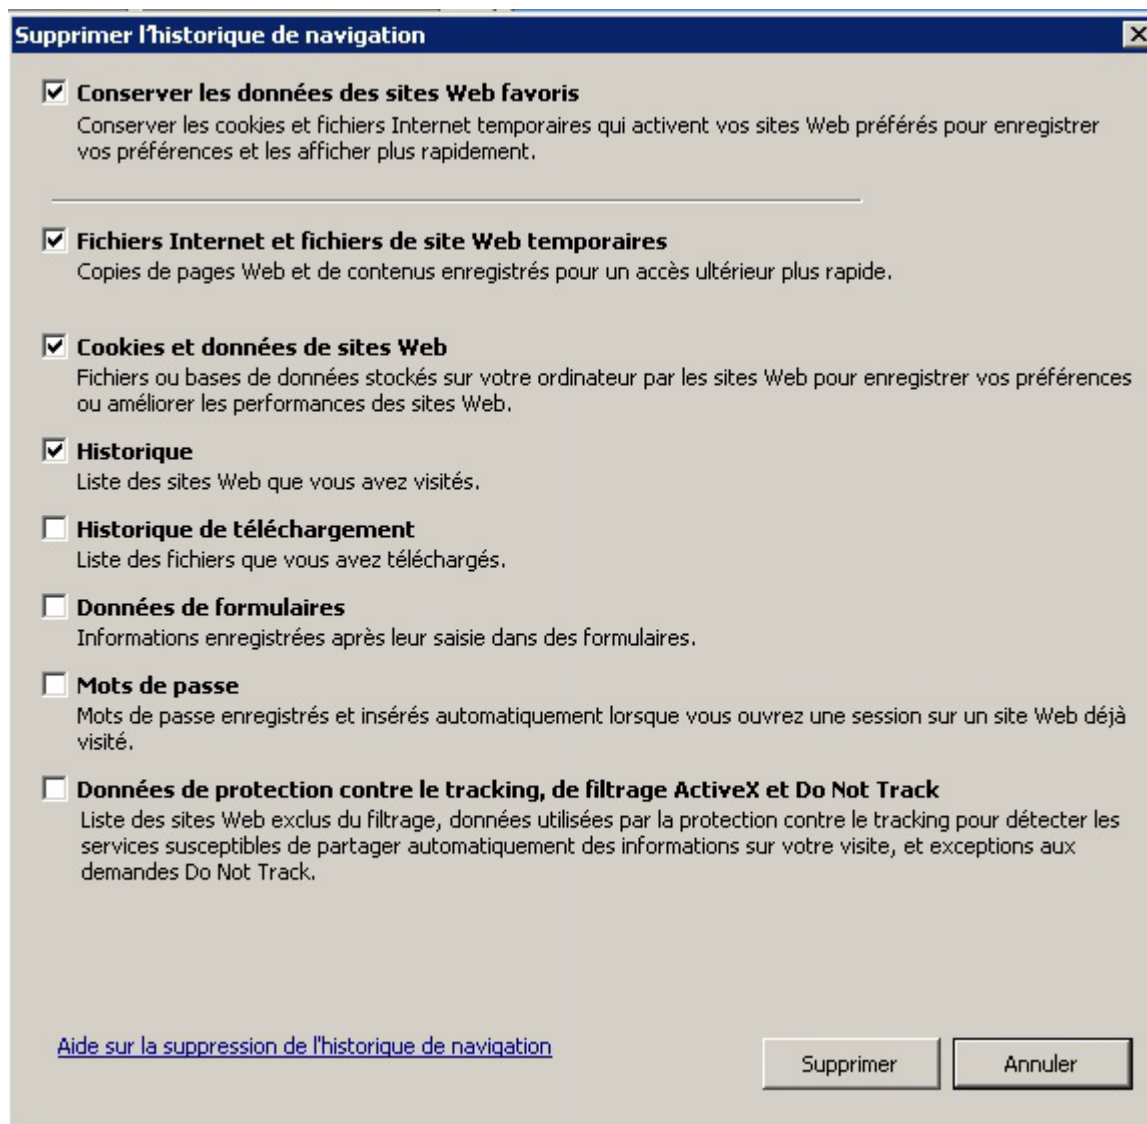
Supprimer l'historique de navigation

☑ Conserver les données des sites Web favoris
Conserver les cookies et fichiers Internet temporaires qui activent vos sites Web préférés pour enregistrer vos préférences et les afficher plus rapidement.

☑ Fichiers Internet et fichiers de site Web temporaires
Copies de pages Web et de contenus enregistrés pour un accès ultérieur plus rapide.

☑ Cookies et données de sites Web
Fichiers ou bases de données stockés sur votre ordinateur par les sites Web pour enregistrer vos préférences ou améliorer les performances des sites Web.

☑ Historique
Liste des sites Web que vous avez visités.

☐ Historique de téléchargement
Liste des fichiers que vous avez téléchargés.

☐ Données de formulaires
Informations enregistrées après leur saisie dans des formulaires.

☐ Mots de passe
Mots de passe enregistrés et insérés automatiquement lorsque vous ouvrez une session sur un site Web déjà visité.

☐ Données de protection contre le tracking, de filtrage ActiveX et Do Not Track
Liste des sites Web exclus du filtrage, données utilisées par la protection contre le tracking pour détecter les services susceptibles de partager automatiquement des informations sur votre visite, et exceptions aux demandes Do Not Track.

Aide sur la suppression de l'historique de navigation

Supprimer

Annuler